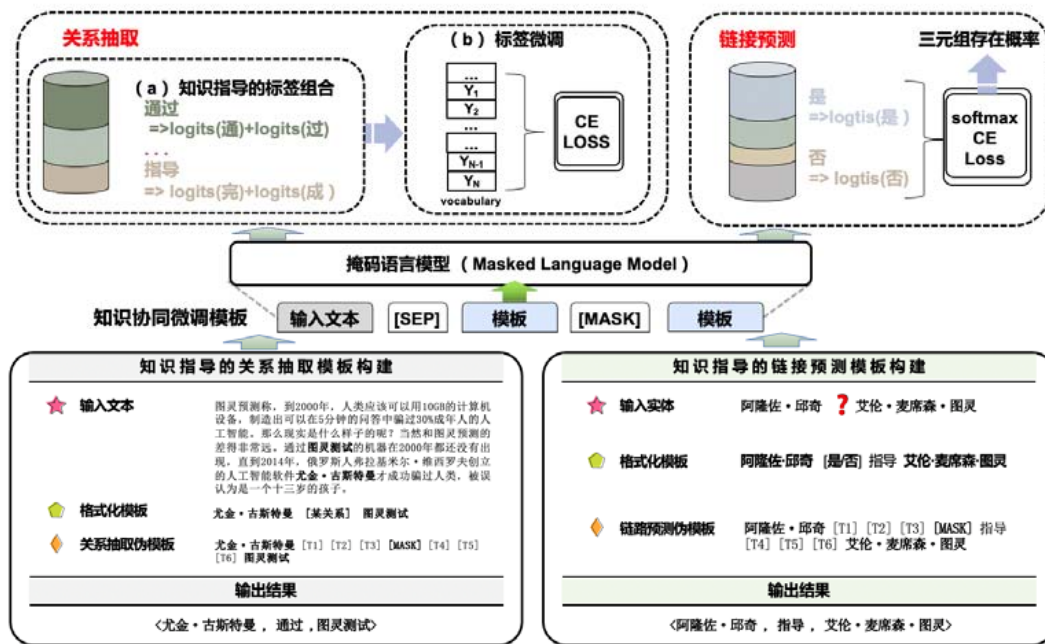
关系抽取

（a）知识指导的标签组合
通过
=>logits(通)+logits(过)
...
指导
=> logits(完)+logits(成)

（b）标签微调
...
$Y_1$
$Y_2$
...
$Y_{N-1}$
$Y_N$
vocabulary

CE
LOSS

链接预测

三元组存在概率

是
=>logtis(是)
否
=> logtis(否)

softmax
CE
Loss

掩码语言模型（Masked Language Model）

知识协同微调模板
输入文本
[SEP]
模板
[MASK]
模板

知识指导的关系抽取模板构建

输入文本
图灵预测称，到2000年，人类应该可以用10GB的计算机设备，制造出可以在5分钟的问答中骗过30%成年人的人工智能。那么现实是什么样子的呢？当然和图灵预测的差得非常远。通过图灵测试的机器在2000年都还没有出现，直到2014年，俄罗斯人弗拉基米尔·维西罗夫创立的人工智能软件尤金·古斯特曼才成功骗过人类，被误认为是一个十三岁的孩子。

格式化模板
尤金·古斯特曼 [某关系] 图灵测试

关系抽取伪模板
尤金·古斯特曼 [T1] [T2] [T3] [MASK] [T4] [T5] [T6] 图灵测试

输出结果
〈尤金·古斯特曼，通过，图灵测试〉

知识指导的链接预测模板构建

输入实体
阿隆佐·邱奇 ❓ 艾伦·麦席森·图灵

格式化模板
阿隆佐·邱奇 [是/否] 指导 艾伦·麦席森·图灵

链路预测伪模板
阿隆佐·邱奇 [T1] [T2] [T3] [MASK] 指导 [T4] [T5] [T6] 艾伦·麦席森·图灵

输出结果
〈阿隆佐·邱奇，指导，艾伦·麦席森·图灵〉